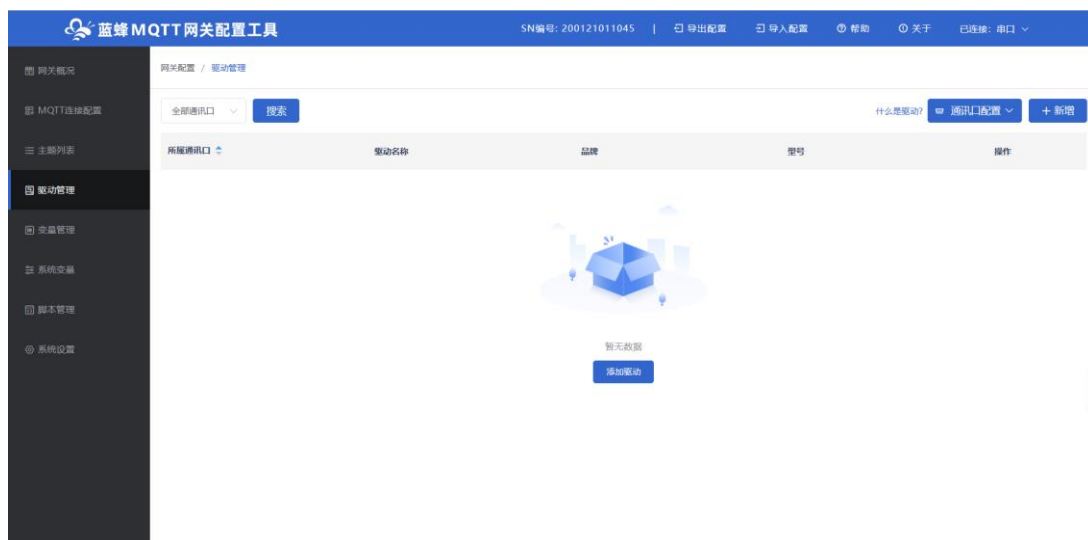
蓝蜂MQTT网关配置工具

SN编号: 200121011045 | 导出配置 导入配置 帮助 关于 已连接: 串口

网关概况
MQTT连接配置
主题列表
驱动管理
变量管理
系统变量
脚本管理
系统设置

网关配置 / 驱动管理

全部通讯口 搜索

什么是驱动? 通讯口配置 + 新增

| 所属通讯口 | 驱动名称 | 品牌 | 型号 | 操作 |
|---|---|---|---|---|

暂无数据
添加驱动